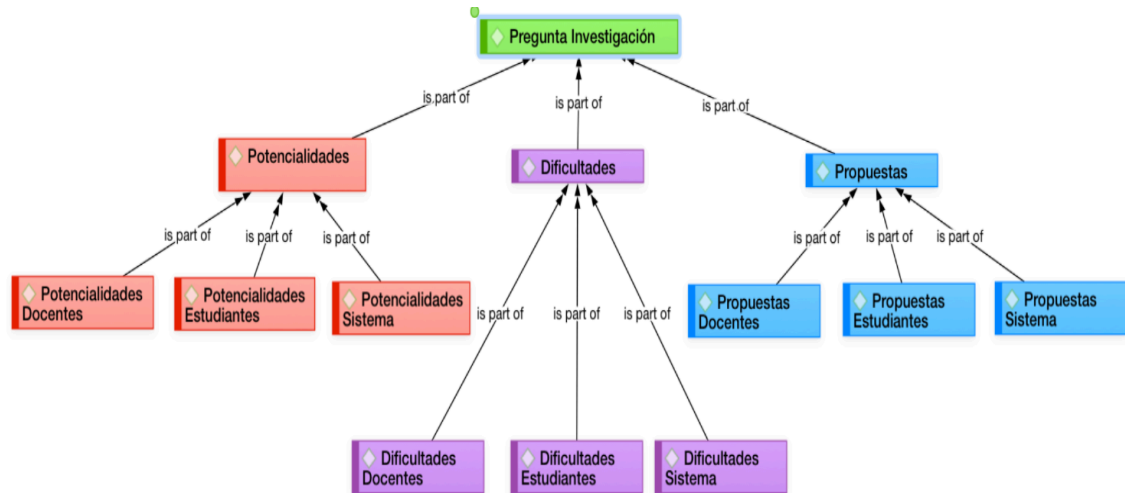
Pregunta Investigación

is part of
is part of
is part of

Potencialidades

Dificultades

Propuestas

is part of
is part of
is part of

Potencialidades Docentes

Potencialidades Estudiantes

Potencialidades Sistema

is part of
is part of
is part of

is part of
is part of
is part of

Propuestas Docentes

Propuestas Estudiantes

Propuestas Sistema

Dificultades Docentes

Dificultades Estudiantes

Dificultades Sistema